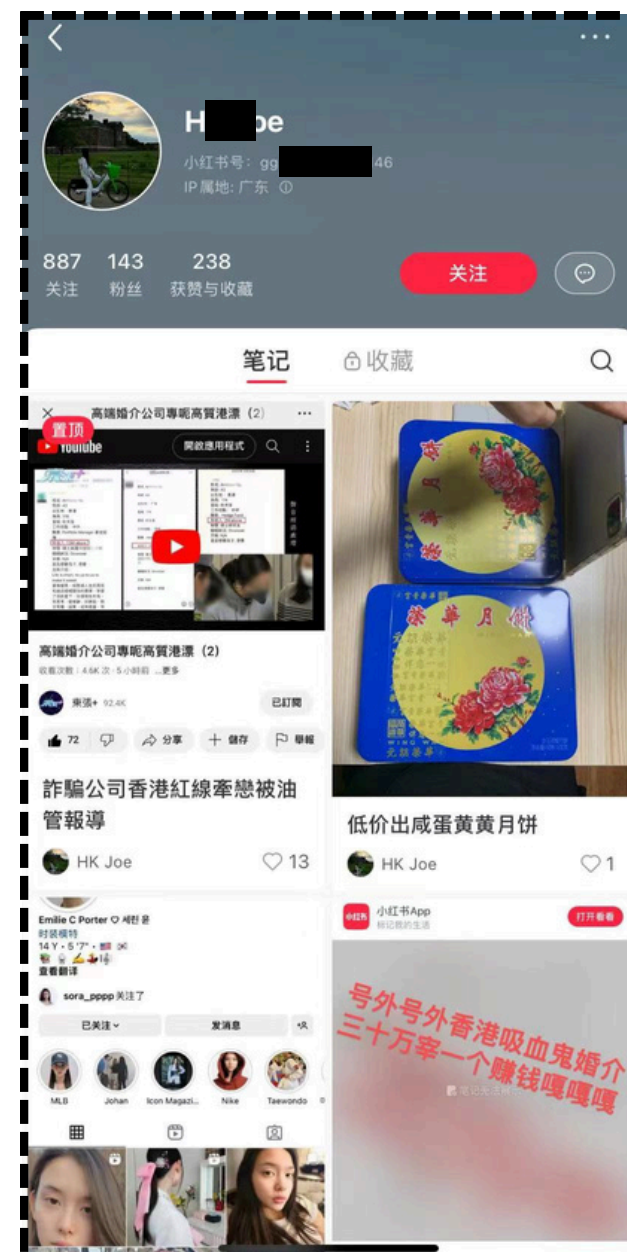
H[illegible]oe
小红书号：gg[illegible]46
IP属地：广东

887 关注
143 粉丝
238 获赞与收藏
关注

笔记
收藏

高端婚介公司專呢高質港漂（2）
置顶
YouTube
開啟應用程式
高端婚介公司專呢高質港漂（2）
收看次數：4.6K 次 · 5 小時前 ...更多
東張+ 92.4K
已訂閱
72
分享
儲存
檢舉
詐騙公司香港紅線牽戀被油管報導
HK Joe
13

榮華月餅
榮華月餅
低价出咸蛋黄黄月饼
HK Joe
1

Emilie C Porter ♡ 세란 윤
时装模特
14 Y · 5 '7"
查看翻译
sora_pppp 关注了
已关注
发消息
MLB
Johan
Icon Magazi...
Nike
Taewondo

小红书App
标记我的生活
打开看看
号外号外香港吸血鬼婚介
三十万宰一个赚钱嘎嘎嘎
笔记无法展示